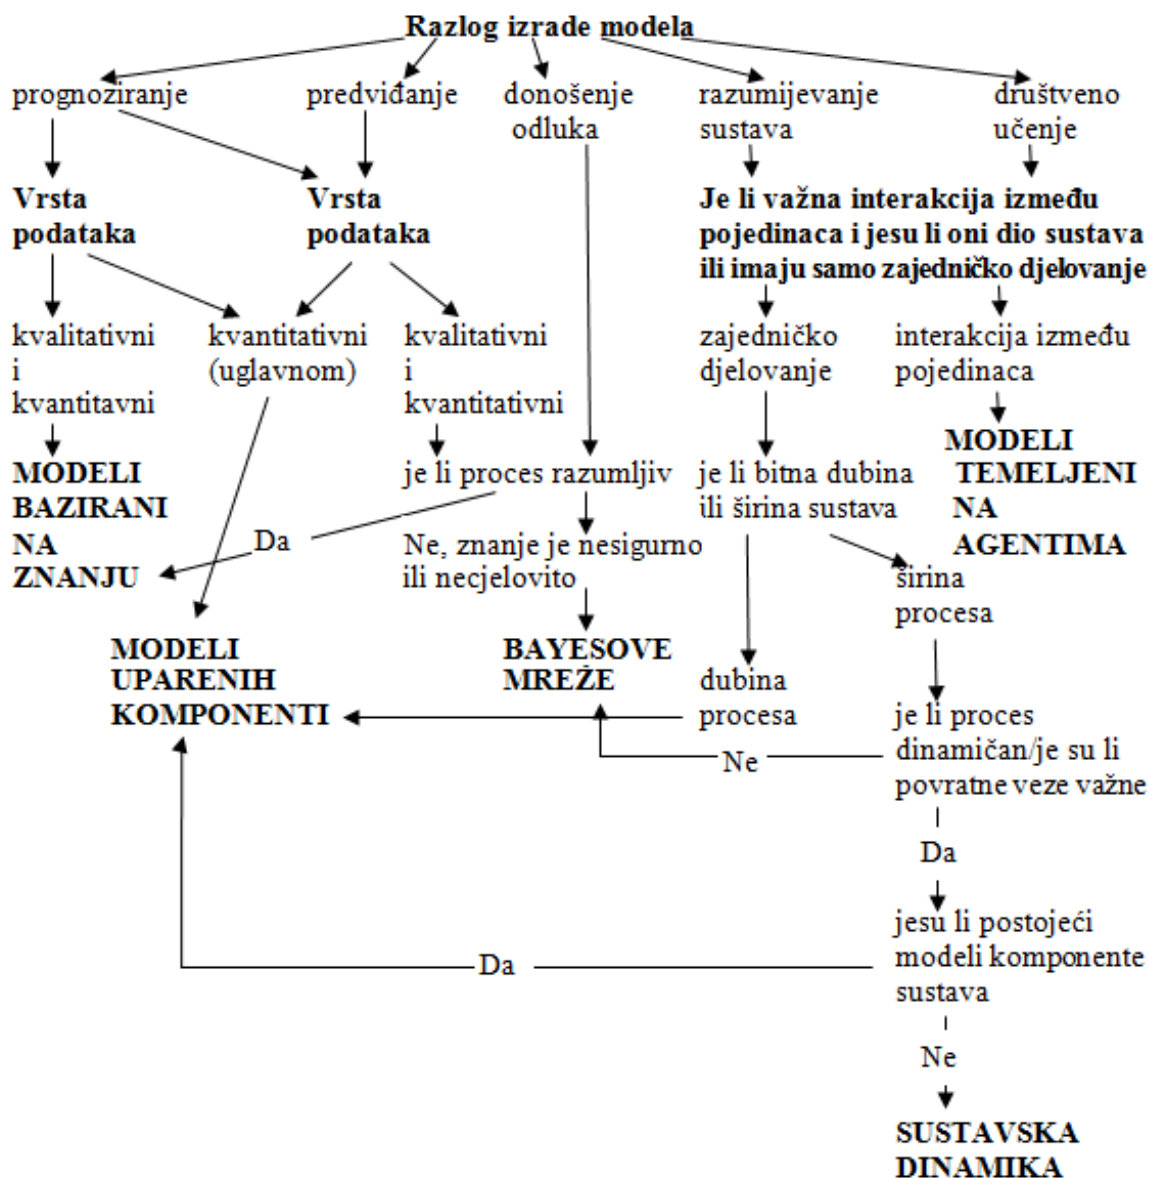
Razlog izrade modela

prognoziranje

predviđanje

donošenje odluka

razumijevanje sustava

društveno učenje

Vrsta podataka

Vrsta podataka

Je li važna interakcija između pojedinaca i jesu li oni dio sustava ili imaju samo zajedničko djelovanje

kvalitativni i kvantitativni

kvantitativni (uglavnom)

kvalitativni i kvantitativni

zajedničko djelovanje

interakcija između pojedinaca

MODELI BAZIRANI NA ZNANJU

je li proces razumljiv

je li bitna dubina ili širina sustava

MODELI TEMELJENI NA AGENTIMA

Da

Ne, znanje je nesigurno ili necjelovito

širina procesa

MODELI UPARENIH KOMPONENTI

BAYESOVE MREŽE

dubina procesa

je li proces dinamičan/je su li povratne veze važne

Ne

Da

jesu li postojeći modeli komponente sustava

Da

Ne

SUSTAVSKA DINAMIKA